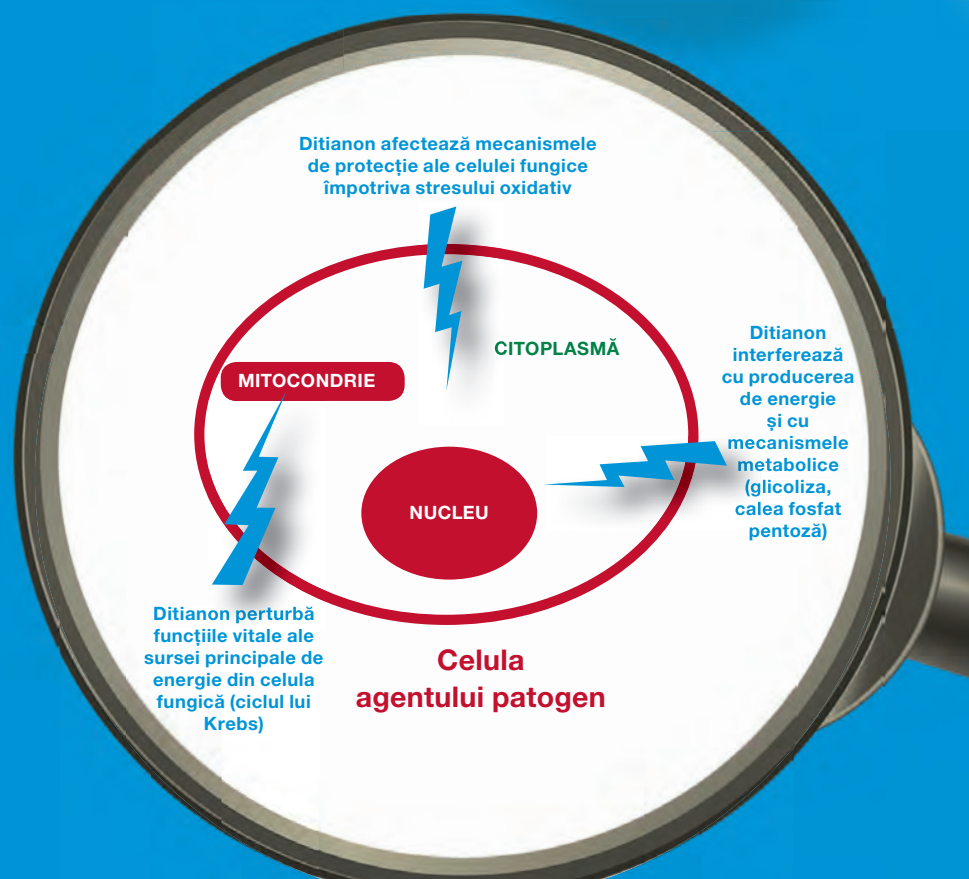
Ditianon afectează mecanismele de protecție ale celulei fungice împotriva stresului oxidativ

CITOPLASMĂ

MITOCONDRIE

Ditianon interferează cu producerea de energie și cu mecanismele metabolice (glicoliza, calea fosfat pentoză)

NUCLEU

Ditianon perturbă funcțiile vitale ale sursei principale de energie din celula fungică (ciclul lui Krebs)

Celula agentului patogen